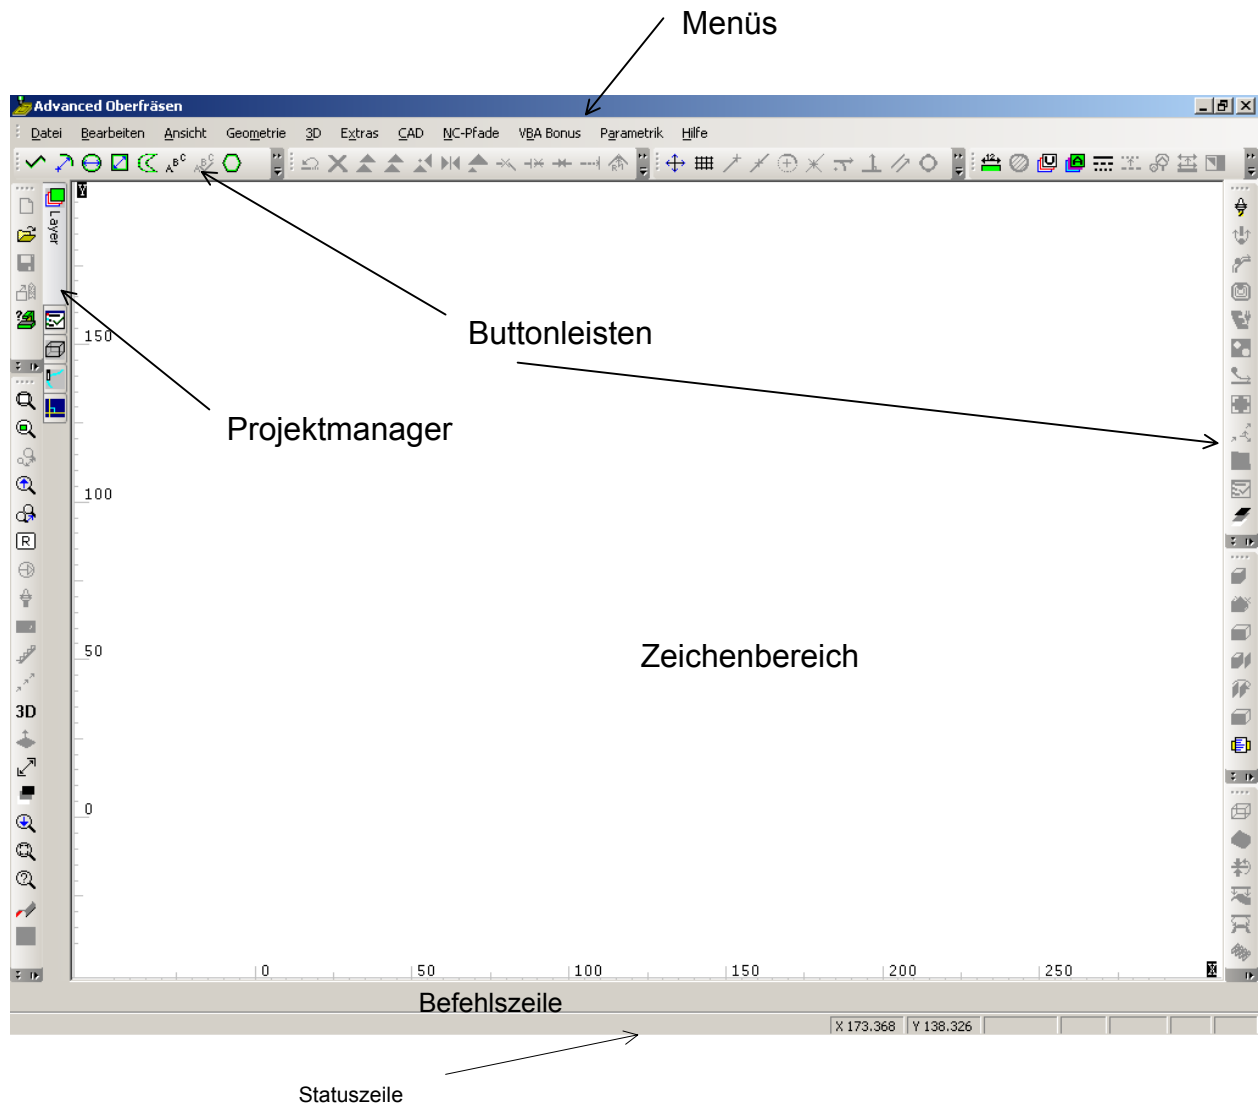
Menüs

Advanced Oberfräsen

Datei Bearbeiten Ansicht Geometrie 3D Extras CAD NC-Pfade VBA Bonus Parametrik Hilfe

Layer

Y

150

100

50

0

Buttonleisten

Projektmanager

3D

Zeichenbereich

0 50 100 150 200 250

X

Befehlszeile

X 173.368 Y 138.326

Statuszeile